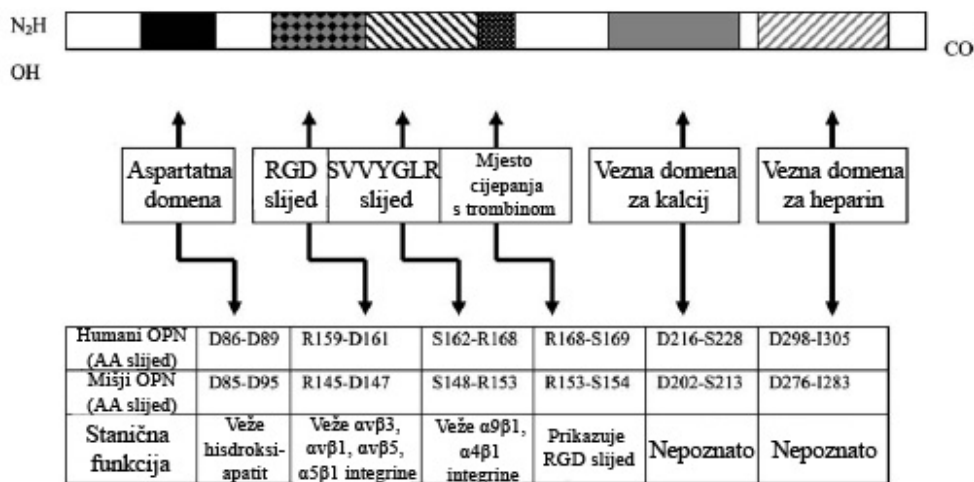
$N_2H$

CO

OH

Aspartatna domena

RGD slijed

SVVYGLR slijed

Mjesto cijepanja s trombinom

Vezna domena za kalcij

Vezna domena za heparin

| Humani OPN (AA slijed) | D86-D89 | R159-D161 | S162-R168 | R168-S169 | D216-S228 | D298-I305 |
|---|---|---|---|---|---|---|
| Mišji OPN (AA slijed) | D85-D95 | R145-D147 | S148-R153 | R153-S154 | D202-S213 | D276-I283 |
| Stanična funkcija | Veže hisdroksi-apatit | Veže αvβ3, αvβ1, αvβ5, α5β1 integrine | Veže α9β1, α4β1 integrine | Prikazuje RGD slijed | Nepoznato | Nepoznato |